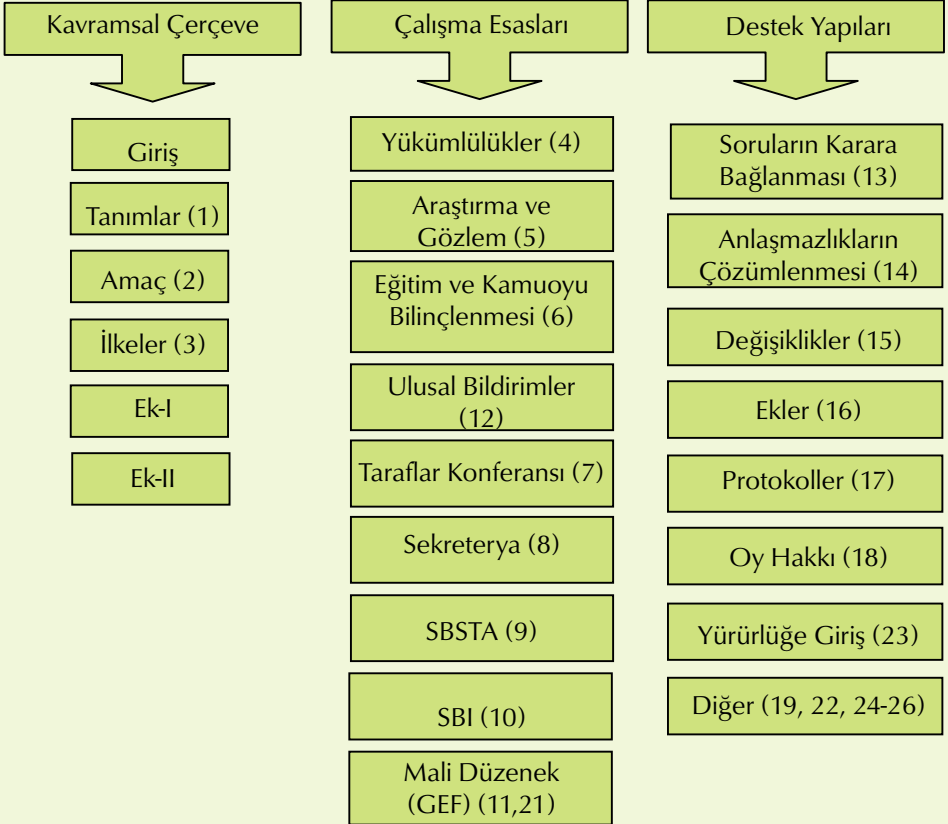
Kavramsal Çerçeve

Giriş

Tanımlar (1)

Amaç (2)

İlkeler (3)

Ek-I

Ek-II

Çalışma Esasları

Yükümlülükler (4)

Araştırma ve Gözlem (5)

Eğitim ve Kamuoyu Bilinçlenmesi (6)

Ulusal Bildirimler (12)

Taraflar Konferansı (7)

Sekreterya (8)

SBSTA (9)

SBI (10)

Mali Düzenek (GEF) (11,21)

Destek Yapıları

Soruların Karara Bağlanması (13)

Anlaşmazlıkların Çözümlenmesi (14)

Değişiklikler (15)

Ekler (16)

Protokoller (17)

Oy Hakkı (18)

Yürürlüğe Giriş (23)

Diğer (19, 22, 24-26)